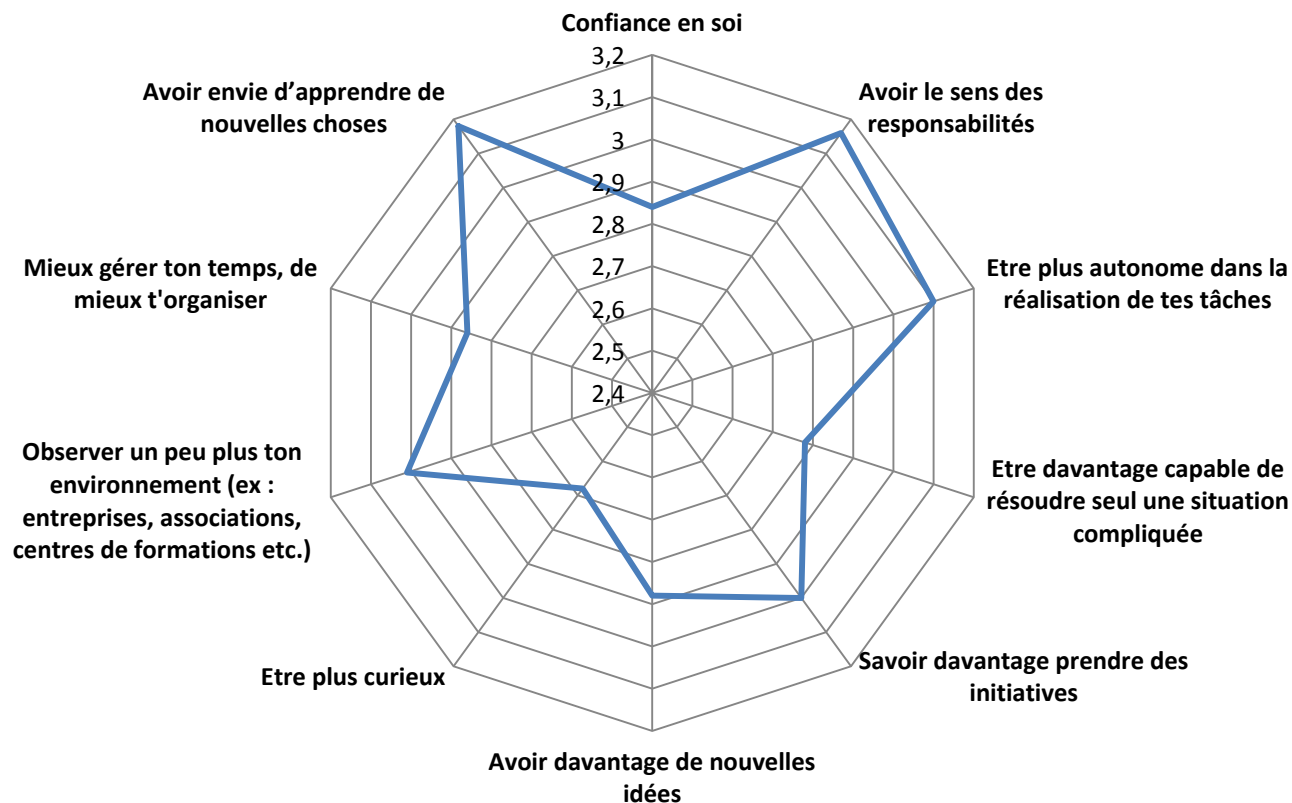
Confiance en soi

3,2
3,1
3
2,9
2,8
2,7
2,6
2,5
2,4

Avoir le sens des responsabilités

Etre plus autonome dans la réalisation de tes tâches

Etre davantage capable de résoudre seul une situation compliquée

Savoir davantage prendre des initiatives

Avoir davantage de nouvelles idées

Etre plus curieux

Observer un peu plus ton environnement (ex : entreprises, associations, centres de formations etc.)

Mieux gérer ton temps, de mieux t'organiser

Avoir envie d'apprendre de nouvelles choses